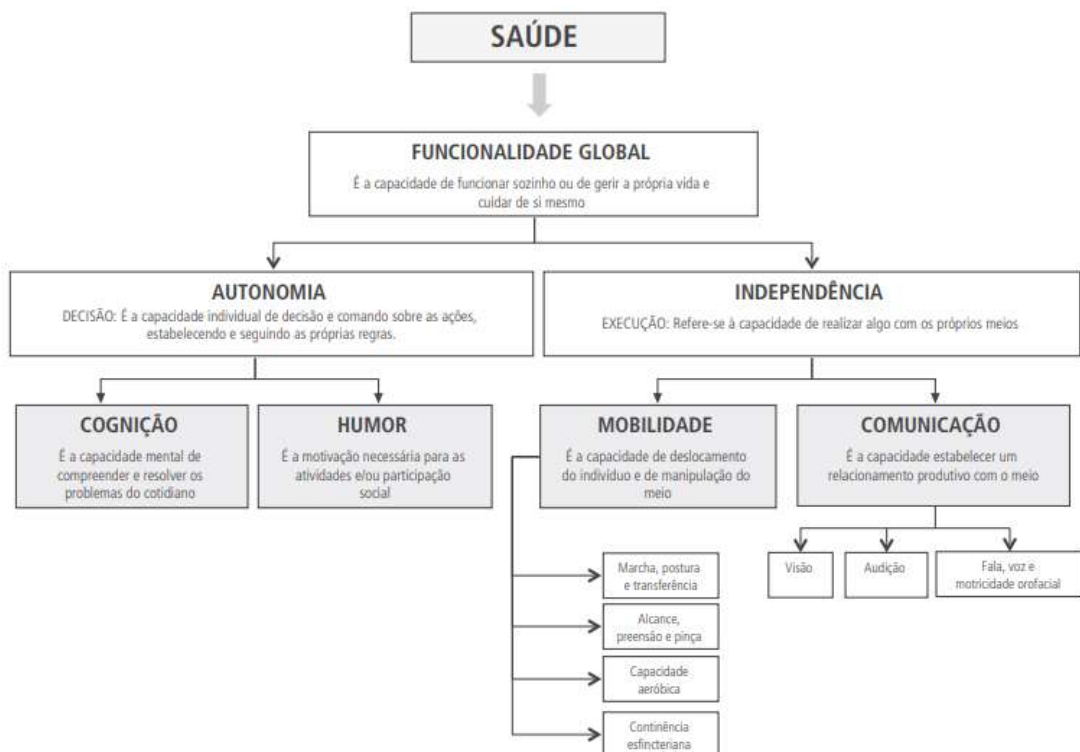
SAÚDE

FUNCIONALIDADE GLOBAL

É a capacidade de funcionar sozinho ou de gerir a própria vida e cuidar de si mesmo

AUTONOMIA

DECISÃO: É a capacidade individual de decisão e comando sobre as ações, estabelecendo e seguindo as próprias regras.

INDEPENDÊNCIA

EXECUÇÃO: Refere-se à capacidade de realizar algo com os próprios meios

COGNIÇÃO

É a capacidade mental de compreender e resolver os problemas do cotidiano

HUMOR

É a motivação necessária para as atividades e/ou participação social

MOBILIDADE

É a capacidade de deslocamento do indivíduo e de manipulação do meio

COMUNICAÇÃO

É a capacidade estabelecer um relacionamento produtivo com o meio

Marcha, postura e transferência

Alcance, preensão e pinça

Capacidade aeróbica

Continência esfincteriana

Visão

Audição

Fala, voz e motricidade orofacial